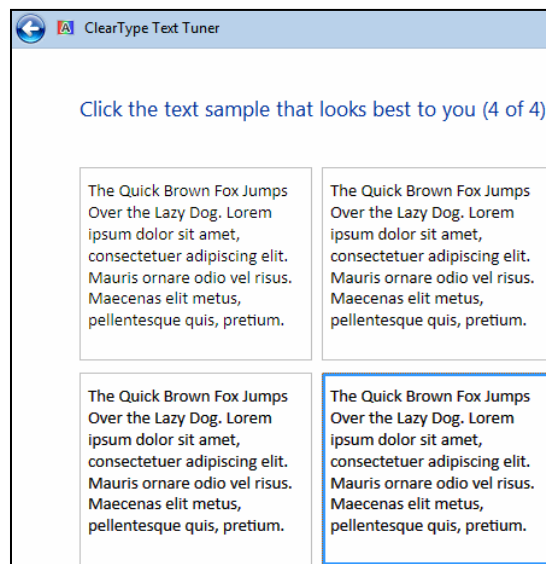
ClearType Text Tuner

Click the text sample that looks best to you (4 of 4)

The Quick Brown Fox Jumps Over the Lazy Dog. Lorem ipsum dolor sit amet, consectetuer adipiscing elit. Mauris ornare odio vel risus. Maecenas elit metus, pellentesque quis, pretium.

The Quick Brown Fox Jumps Over the Lazy Dog. Lorem ipsum dolor sit amet, consectetuer adipiscing elit. Mauris ornare odio vel risus. Maecenas elit metus, pellentesque quis, pretium.

The Quick Brown Fox Jumps Over the Lazy Dog. Lorem ipsum dolor sit amet, consectetuer adipiscing elit. Mauris ornare odio vel risus. Maecenas elit metus, pellentesque quis, pretium.

The Quick Brown Fox Jumps Over the Lazy Dog. Lorem ipsum dolor sit amet, consectetuer adipiscing elit. Mauris ornare odio vel risus. Maecenas elit metus, pellentesque quis, pretium.